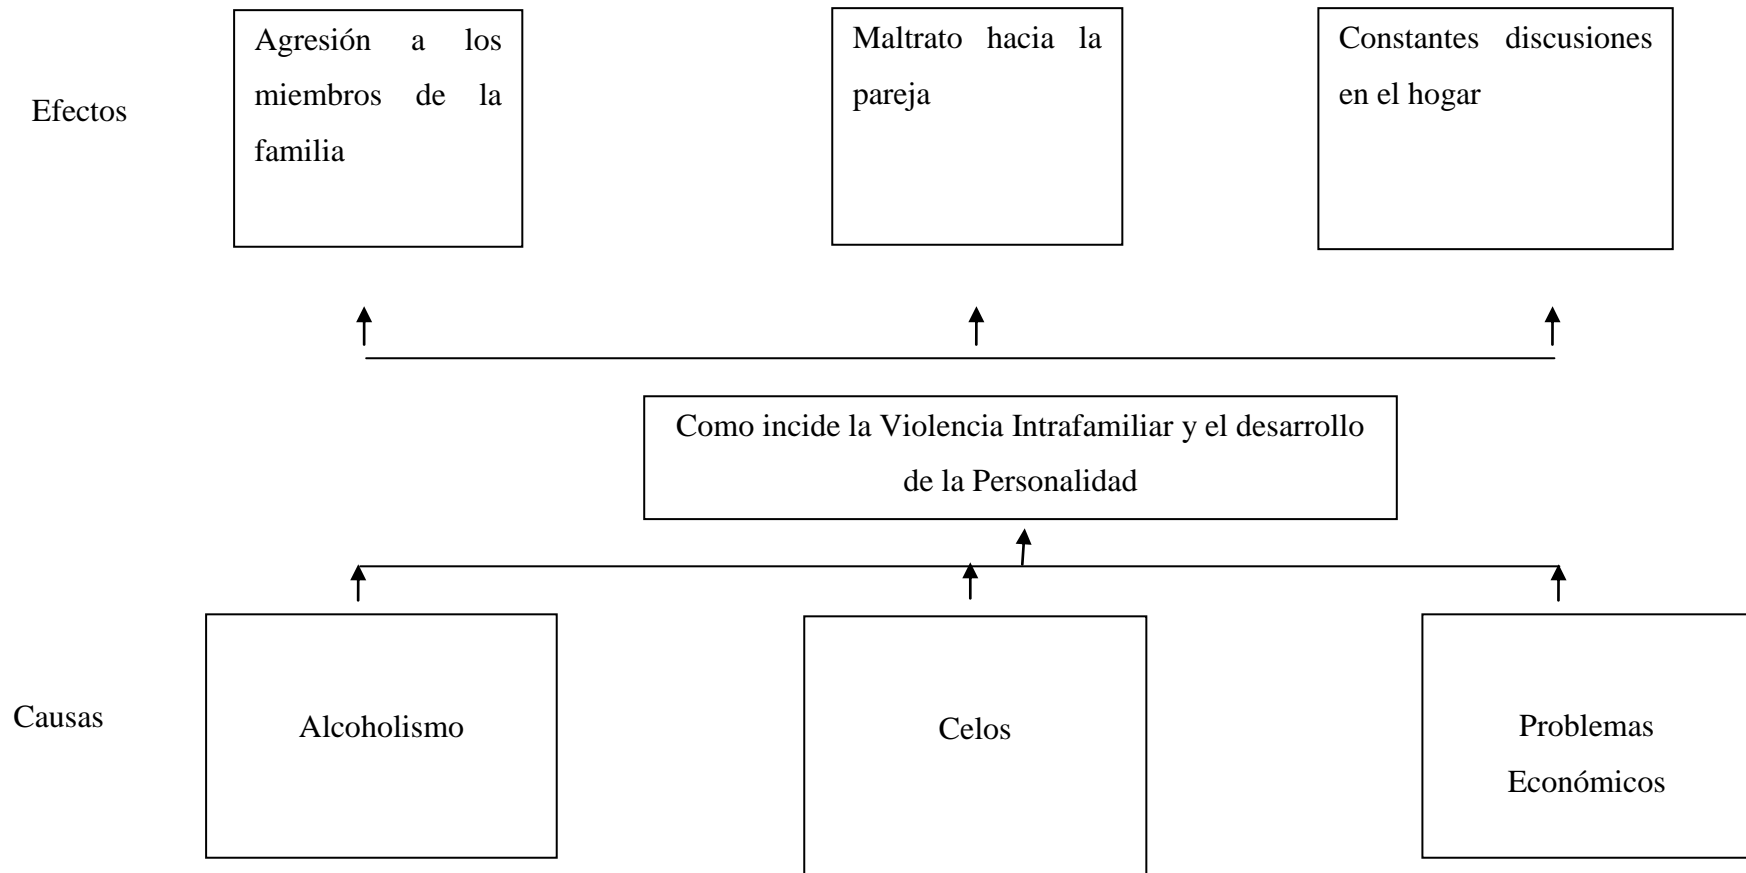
Efectos

Agresión a los miembros de la familia

Maltrato hacia la pareja

Constantes discusiones en el hogar

Como incide la Violencia Intrafamiliar y el desarrollo de la Personalidad

Causas

Alcoholismo

Celos

Problemas Económicos